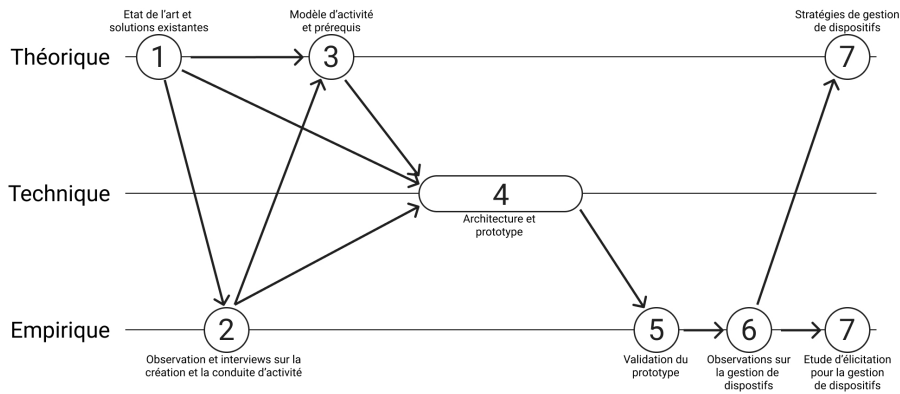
Etat de l'art et solutions existantes

Modèle d'activité et prérequis

Stratégies de gestion de dispositifs

Théorique

1

3

7

Technique

4

Architecture et prototype

Empirique

2

5

6

7

Observation et interviews sur la création et la conduite d'activité

Validation du prototype

Observations sur la gestion de dispostifs

Etude d'élicitation pour la gestion de dispositifs